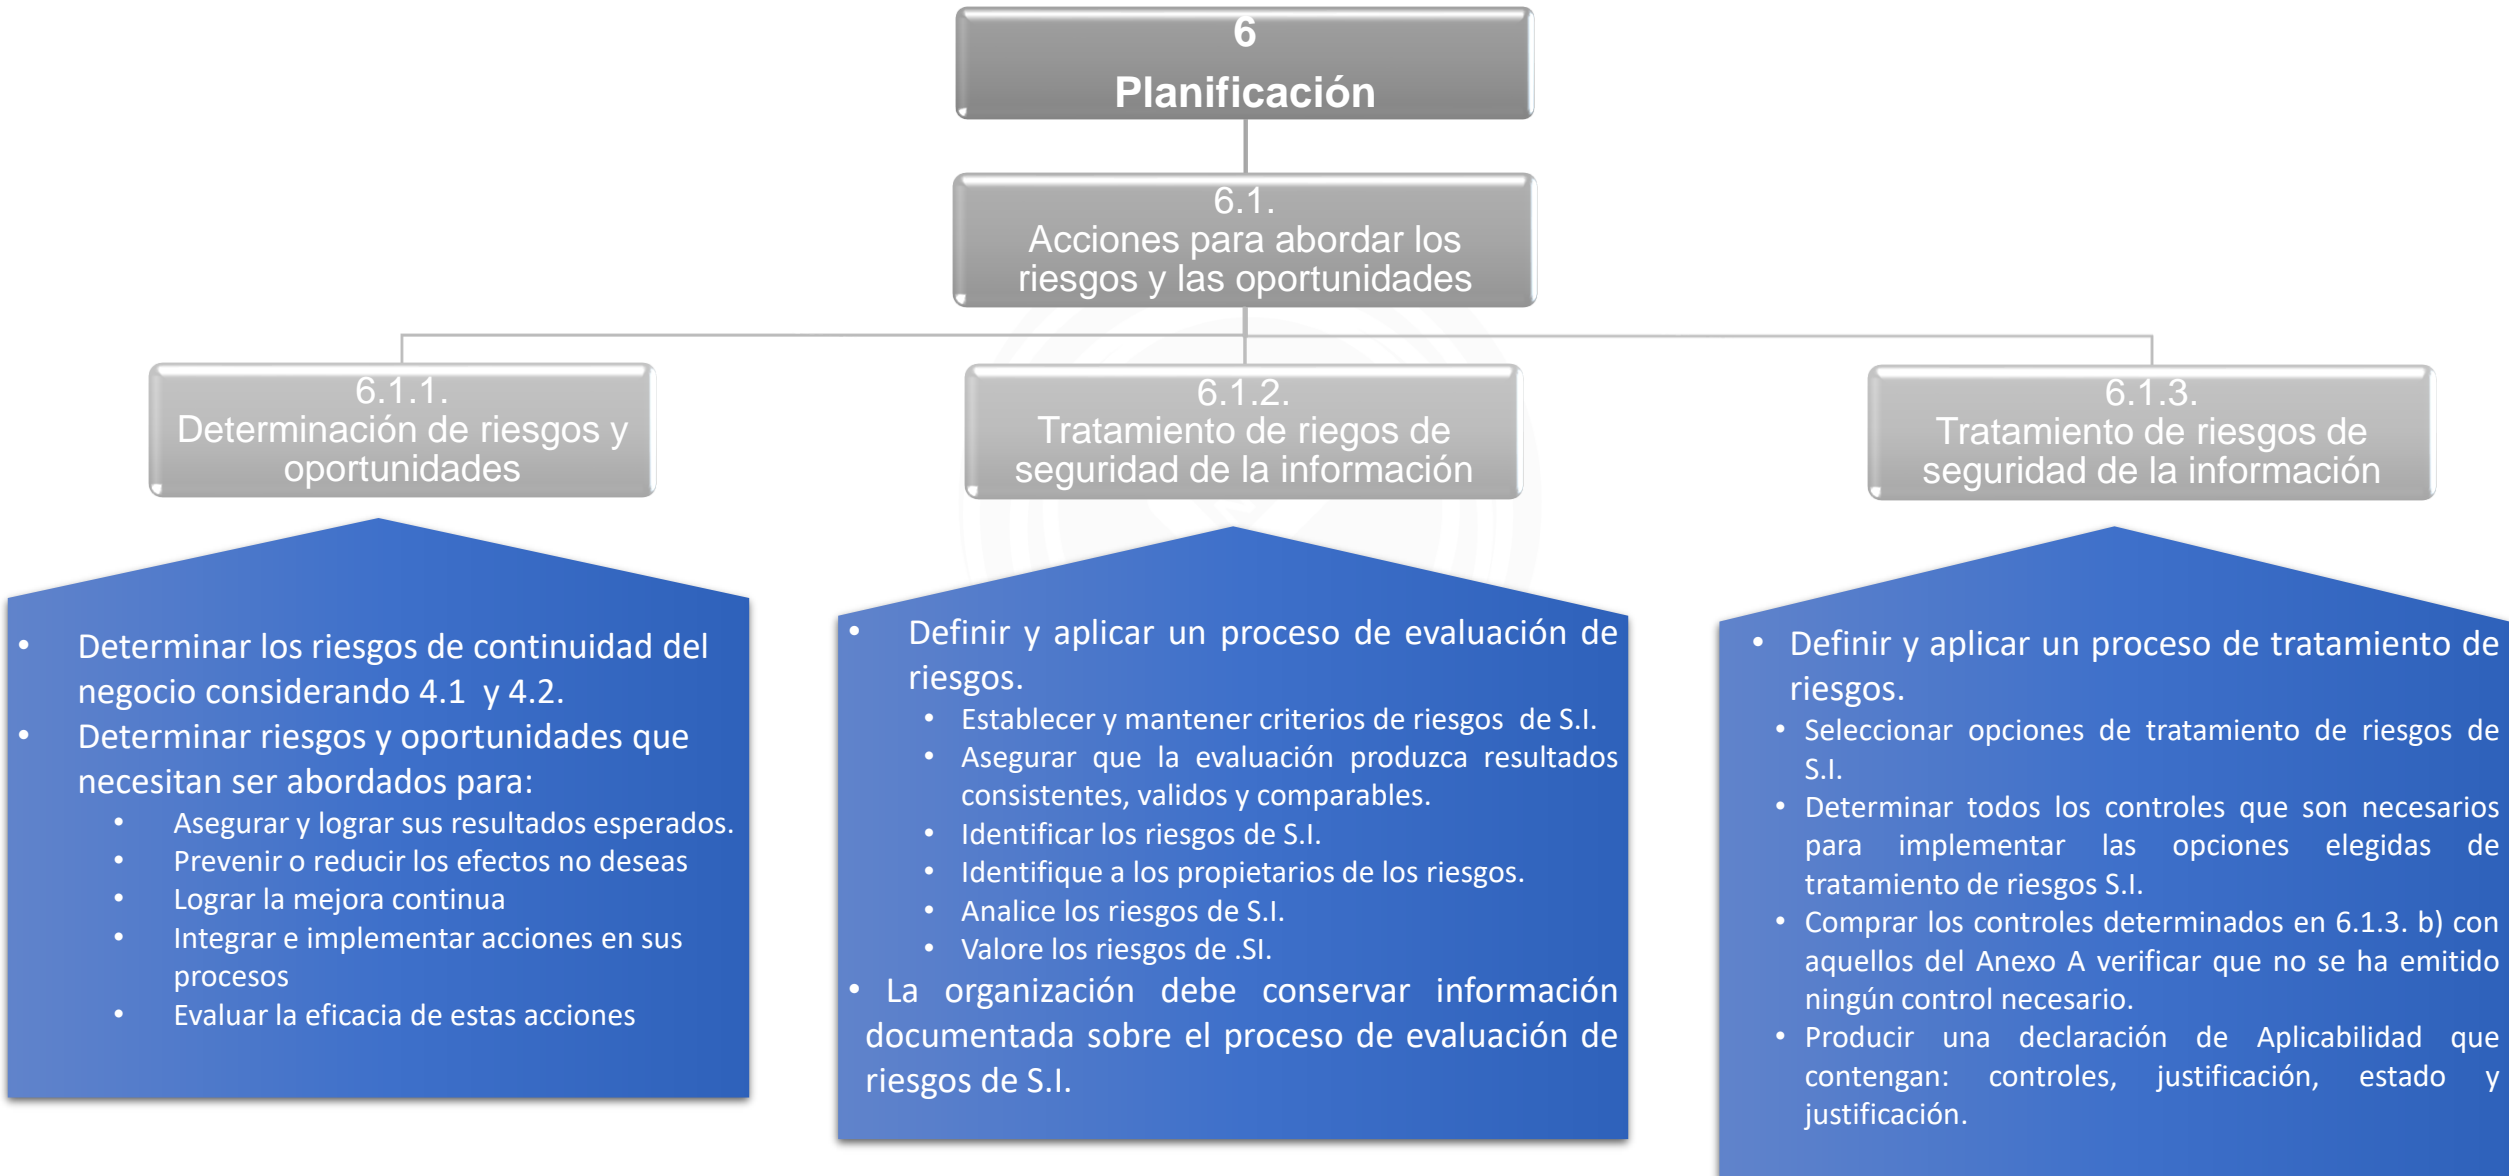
6
Planificación

6.1.
Acciones para abordar los riesgos y las oportunidades

6.1.1.
Determinación de riesgos y oportunidades

6.1.2.
Tratamiento de riegos de seguridad de la información

6.1.3.
Tratamiento de riesgos de seguridad de la información

- Determinar los riesgos de continuidad del negocio considerando 4.1 y 4.2.
- Determinar riesgos y oportunidades que necesitan ser abordados para:
  - Asegurar y lograr sus resultados esperados.
  - Prevenir o reducir los efectos no deseas
  - Lograr la mejora continua
  - Integrar e implementar acciones en sus procesos
  - Evaluar la eficacia de estas acciones

- Definir y aplicar un proceso de evaluación de riesgos.
  - Establecer y mantener criterios de riesgos de S.I.
  - Asegurar que la evaluación produzca resultados consistentes, validos y comparables.
  - Identificar los riesgos de S.I.
  - Identifique a los propietarios de los riesgos.
  - Analice los riesgos de S.I.
  - Valore los riesgos de .SI.
- La organización debe conservar información documentada sobre el proceso de evaluación de riesgos de S.I.

- Definir y aplicar un proceso de tratamiento de riesgos.
  - Seleccionar opciones de tratamiento de riesgos de S.I.
  - Determinar todos los controles que son necesarios para implementar las opciones elegidas de tratamiento de riesgos S.I.
  - Comprar los controles determinados en 6.1.3. b) con aquellos del Anexo A verificar que no se ha emitido ningún control necesario.
  - Producir una declaración de Aplicabilidad que contengan: controles, justificación, estado y justificación.